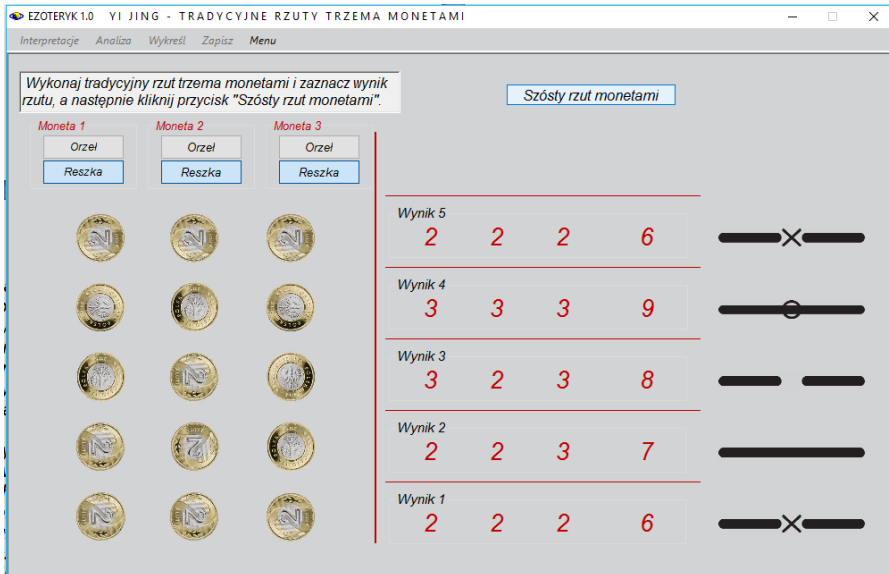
EZOTERYK 1.0 YI JING - TRADYCYJNE RZUTY TRZEMA MONETAMI

Interpretacje Analiza Wykreśl Zapisz Menu

Wykonaj tradycyjny rzut trzema monetami i zaznacz wynik rzutu, a następnie kliknij przycisk "Szósty rzut monetami".

Szósty rzut monetami

Moneta 1
Orzeł
Reszka

Moneta 2
Orzeł
Reszka

Moneta 3
Orzeł
Reszka

Wynik 5
2 2 2 6

Wynik 4
3 3 3 9

Wynik 3
3 2 3 8

Wynik 2
2 2 3 7

Wynik 1
2 2 2 6